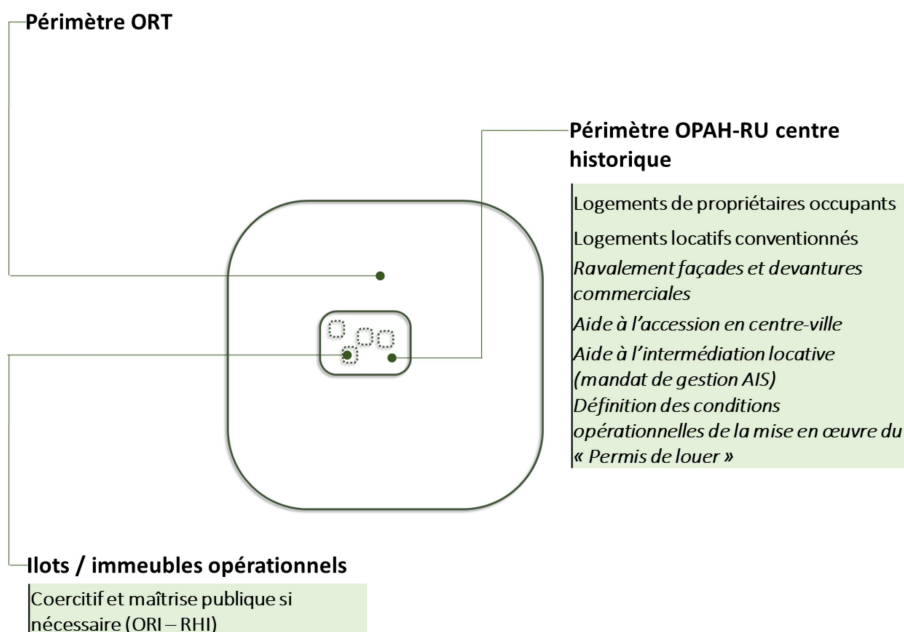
Périmètre ORT

Périmètre OPAH-RU centre historique

Logements de propriétaires occupants

Logements locatifs conventionnés

Ravalement façades et devantures commerciales

Aide à l'accession en centre-ville

Aide à l'intermédiation locative (mandat de gestion AIS)

Définition des conditions opérationnelles de la mise en œuvre du « Permis de louer »

Ilots / immeubles opérationnels

Coercitif et maîtrise publique si nécessaire (ORI – RHI)